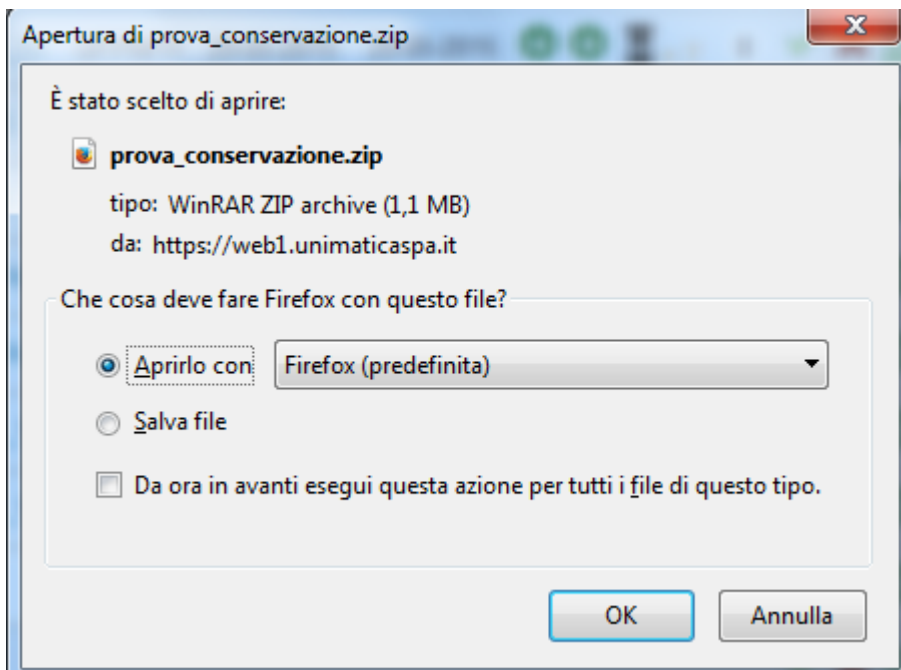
Apertura di prova_conservazione.zip

È stato scelto di aprire:

prova_conservazione.zip

tipo: WinRAR ZIP archive (1,1 MB)

da: https://web1.unimaticaspa.it

Che cosa deve fare Firefox con questo file?

Aprirlo con Firefox (predefinita)

Salva file

Da ora in avanti esegui questa azione per tutti i file di questo tipo.

OK Annulla